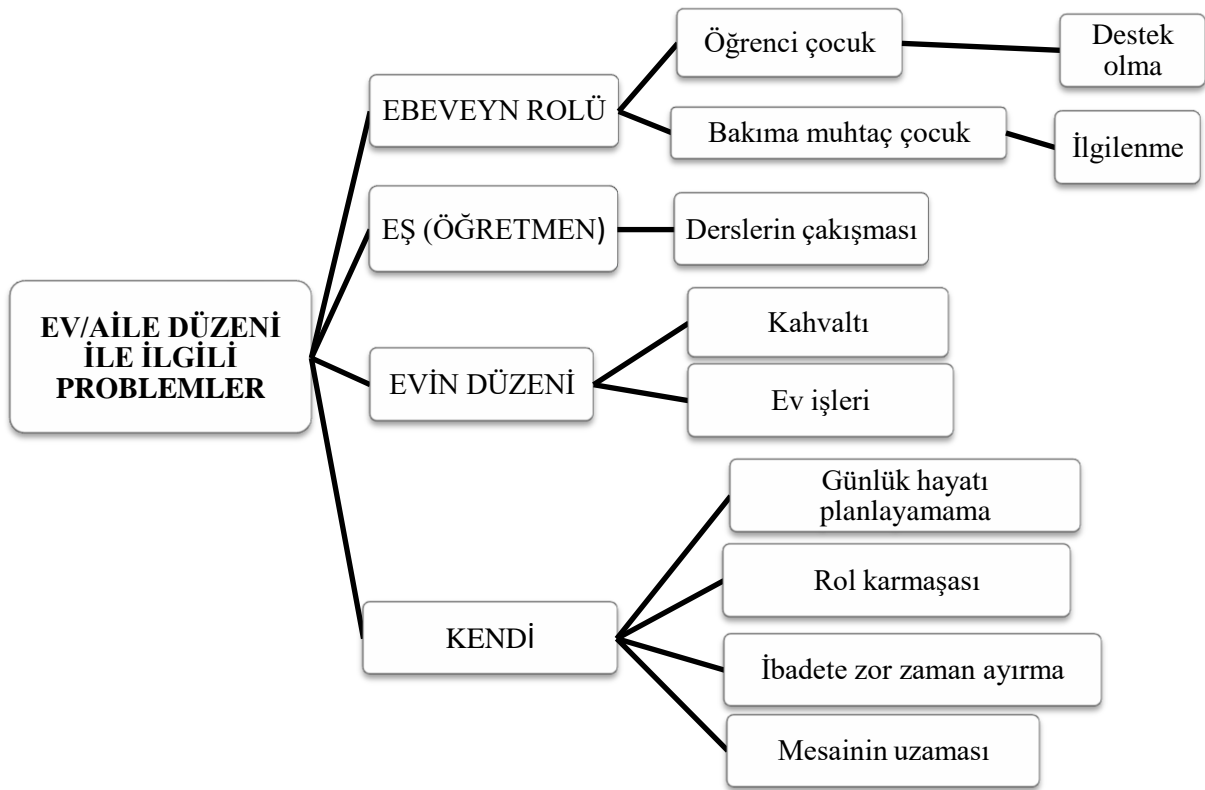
EV/AİLE DÜZENİ İLE İLGİLİ PROBLEMLER

EBEVEYN ROLÜ

Öğrenci çocuk

Destek olma

Bakıma muhtaç çocuk

İlgilenme

EŞ (ÖĞRETMEN)

Derslerin çakışması

EVİN DÜZENİ

Kahvaltı

Ev işleri

KENDİ

Günlük hayatı planlayamama

Rol karmaşası

İbadete zor zaman ayırma

Mesainin uzaması